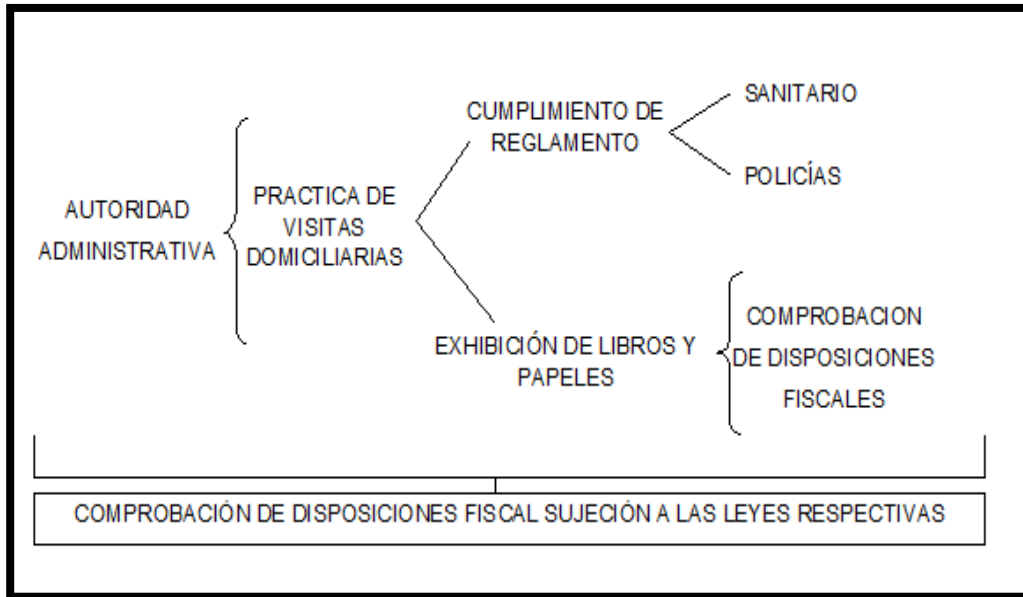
AUTORIDAD ADMINISTRATIVA

PRACTICA DE VISITAS DOMICILIARIAS

CUMPLIMIENTO DE REGLAMENTO

SANITARIO

POLICÍAS

EXHIBICIÓN DE LIBROS Y PAPELES

COMPROBACION DE DISPOSICIONES FISCALES

COMPROBACIÓN DE DISPOSICIONES FISCAL SUJECIÓN A LAS LEYES RESPECTIVAS